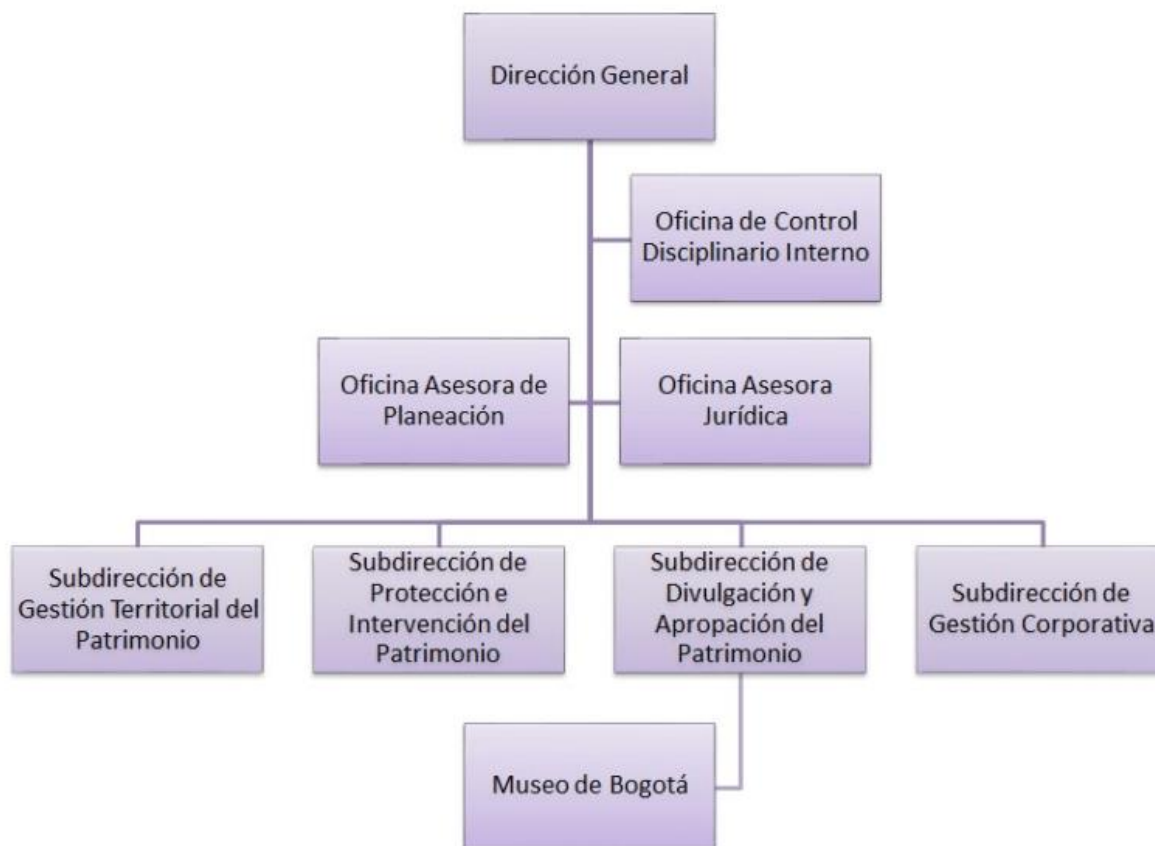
Dirección General

Oficina de Control Disciplinario Interno

Oficina Asesora de Planeación

Oficina Asesora Jurídica

Subdirección de Gestión Territorial del Patrimonio

Subdirección de Protección e Intervención del Patrimonio

Subdirección de Divulgación y Apropación del Patrimonio

Subdirección de Gestión Corporativa

Museo de Bogotá